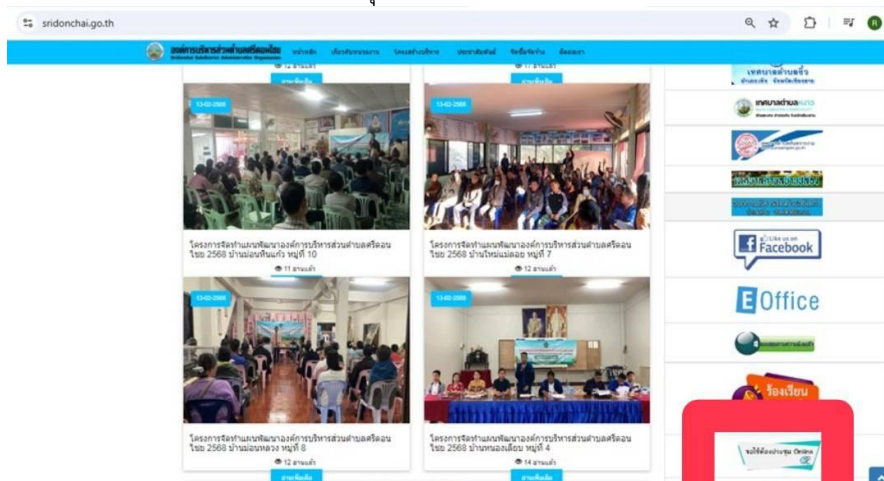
sridonchai.go.th

องค์การบริหารส่วนตำบลศรีดอนไชย หน้าหลัก เกี่ยวกับหน่วยงาน โครงสร้างบริหาร ประชาสัมพันธ์ จัดซื้อจัดจ้าง ติดต่อเรา

13-02-2568

13-02-2568

โครงการจัดทำแผนพัฒนาองค์การบริหารส่วนตำบลศรีดอนไชย 2568 บ้านม่อนหินแก้ว หมู่ที่ 10

11 ครั้งแล้ว

โครงการจัดทำแผนพัฒนาองค์การบริหารส่วนตำบลศรีดอนไชย 2568 บ้านใหม่แม่ลอย หมู่ที่ 7

12 ครั้งแล้ว

13-02-2568

13-02-2568

โครงการจัดทำแผนพัฒนาองค์การบริหารส่วนตำบลศรีดอนไชย 2568 บ้านม่อนหลวง หมู่ที่ 8

12 ครั้งแล้ว

โครงการจัดทำแผนพัฒนาองค์การบริหารส่วนตำบลศรีดอนไชย 2568 บ้านหนองเสี้ยว หมู่ที่ 4

14 ครั้งแล้ว

อ่านเพิ่มเติม

อ่านเพิ่มเติม

เทศบาลตำบล

Like us on Facebook

E Office

ร้องเรียน

ขอใช้ห้องประชุม Online